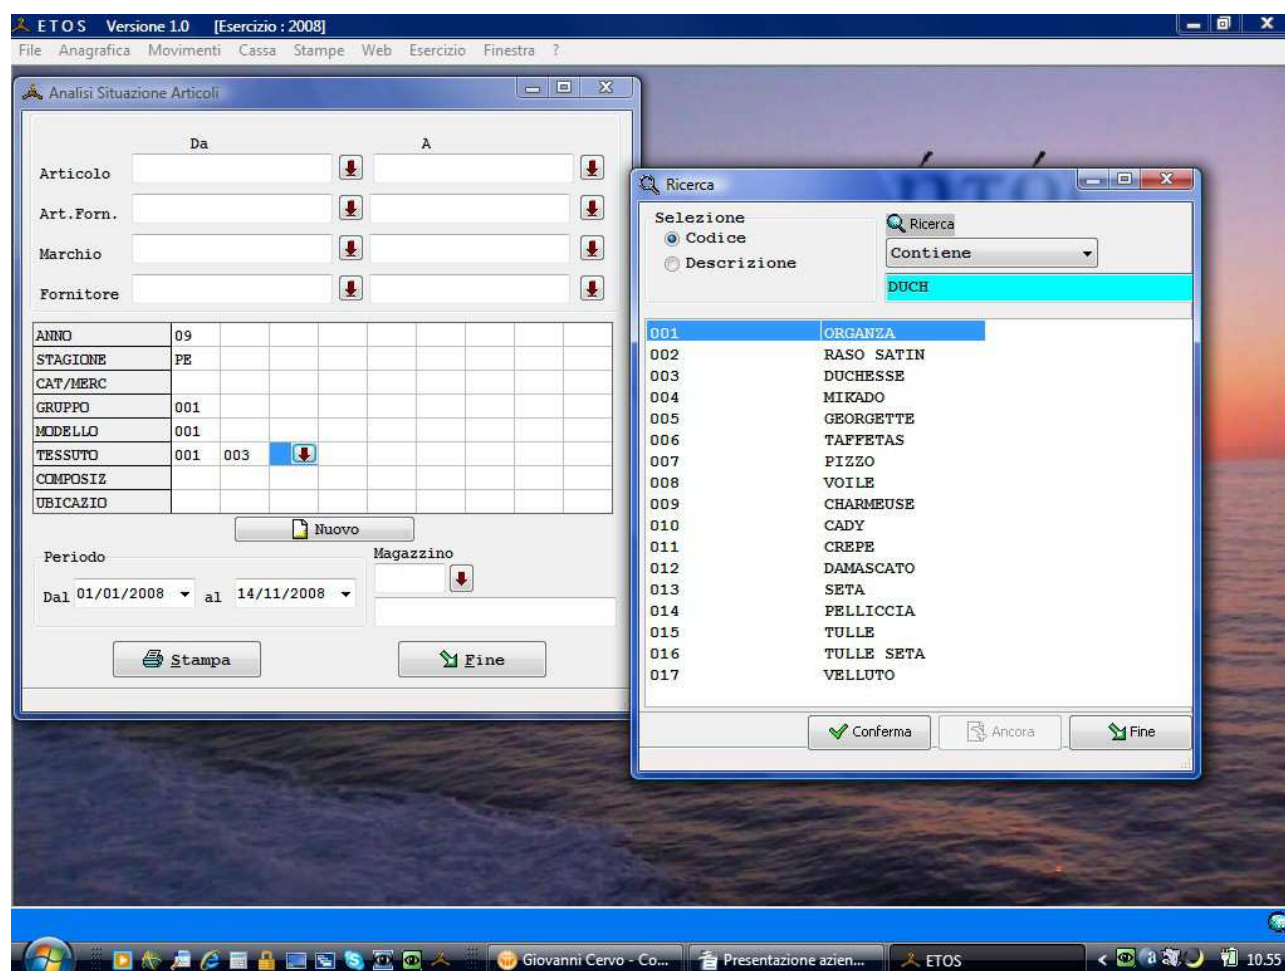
ETOS Versione 1.0 [Esercizio : 2008]

File Anagrafica Movimenti Cassa Stampe Web Esercizio Finestra ?

Analisi Situazione Articoli

Da A

Articolo

Art.Forn.

Marchio

Fornitore

| ANNO | 09 | | | | | | | | |
|---|---|---|---|---|---|---|---|---|---|
| STAGIONE | PE | | | | | | | | |
| CAT/MERC | | | | | | | | | |
| GRUPPO | 001 | | | | | | | | |
| MODELLO | 001 | | | | | | | | |
| TESSUTO | 001 | 003 | | | | | | | |
| COMPOSIZ | | | | | | | | | |
| UBICAZIO | | | | | | | | | |

Nuovo

Periodo

Dal 01/01/2008 al 14/11/2008

Magazzino

Stampa

Fine

Ricerca

Selezione
Codice
Descrizione

Ricerca
Contiene
DUCH

| | |
|---|---|
| 001 | ORGANZA |
| 002 | RASO SATIN |
| 003 | DUCHESSE |
| 004 | MIKADO |
| 005 | GEORGETTE |
| 006 | TAFFETAS |
| 007 | PIZZO |
| 008 | VOILE |
| 009 | CHARMEUSE |
| 010 | CADY |
| 011 | CREPE |
| 012 | DAMASCATO |
| 013 | SETA |
| 014 | PELLICCIA |
| 015 | TULLE |
| 016 | TULLE SETA |
| 017 | VELLUTO |

Conferma Ancora Fine

Giovanni Cervo - Co... Presentazione azien... ETOS 10.55